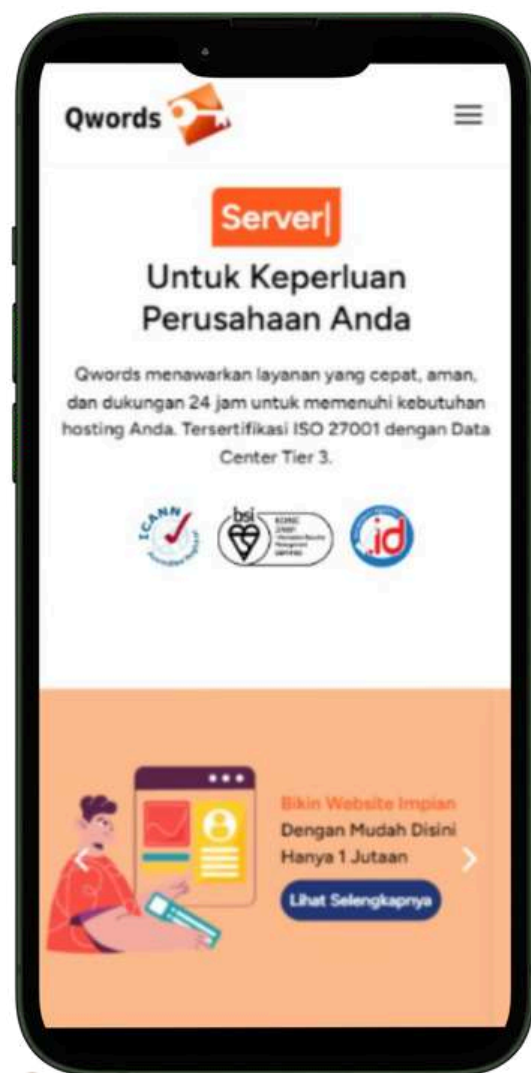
Qwords

Server|

Untuk Keperluan Perusahaan Anda

Qwords menawarkan layanan yang cepat, aman, dan dukungan 24 jam untuk memenuhi kebutuhan hosting Anda. Tersertifikasi ISO 27001 dengan Data Center Tier 3.

ICANN

bsi

.id

Bikin Website Impian

Dengan Mudah Disini

Hanya 1 Jutaan

Lihat Selengkapnya